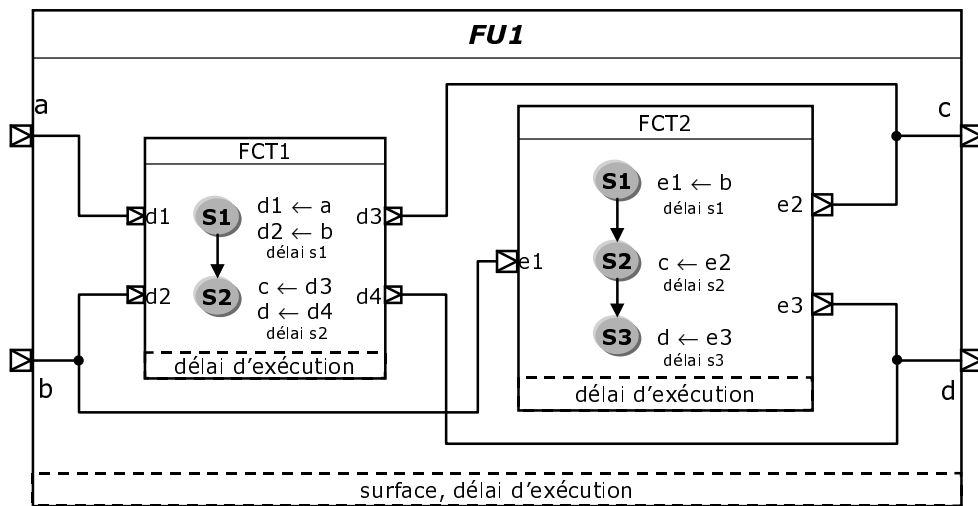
FU1

a

b

c

d

FCT1

d1

d2

d3

d4

S1

S2

d1 ← a
d2 ← b
délai s1

c ← d3
d ← d4
délai s2

délai d'exécution

FCT2

e1

e2

e3

S1

S2

S3

e1 ← b
délai s1

c ← e2
délai s2

d ← e3
délai s3

délai d'exécution

surface, délai d'exécution